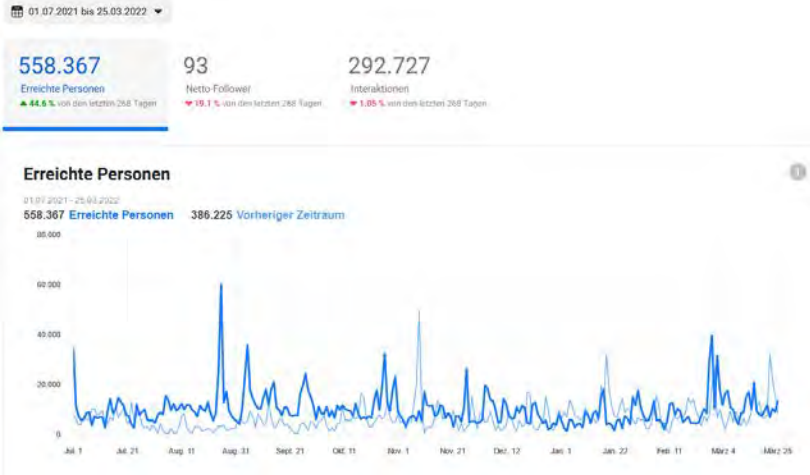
01.07.2021 bis 25.03.2022

558.367
Erreichte Personen
▲ 44.6 % von den letzten 268 Tagen

93
Netto-Follower
▼ 19.1 % von den letzten 268 Tagen

292.727
Interaktionen
▼ 1.05 % von den letzten 268 Tagen

Erreichte Personen

01.07.2021 - 25.03.2022
558.367 Erreichte Personen 386.225 Vorheriger Zeitraum

80.000
60.000
40.000
20.000
0

Juli 1 Juli 21 Aug. 11 Aug. 31 Sept. 21 Okt. 11 Nov. 1 Nov. 21 Dez. 12 Jan. 1 Jan. 22 Febr. 11 März 4 März 25